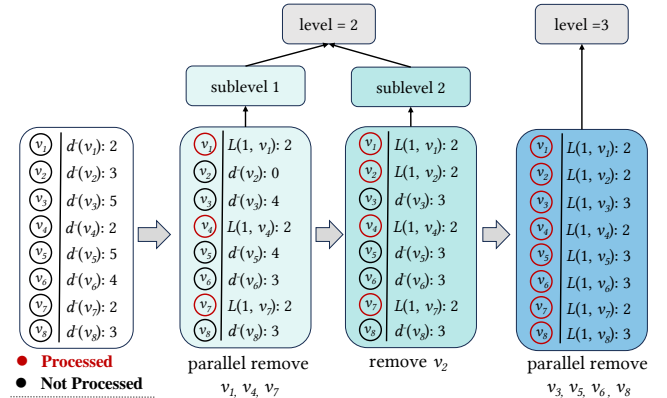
level = 2

level =3

sublevel 1

sublevel 2

| | |
|---|---|
| $v_1$ | $d^{\cdot}(v_1)$: 2 |
| $v_2$ | $d^{\cdot}(v_2)$: 3 |
| $v_3$ | $d^{\cdot}(v_3)$: 5 |
| $v_4$ | $d^{\cdot}(v_4)$: 2 |
| $v_5$ | $d^{\cdot}(v_5)$: 5 |
| $v_6$ | $d^{\cdot}(v_6)$: 4 |
| $v_7$ | $d^{\cdot}(v_7)$: 2 |
| $v_8$ | $d^{\cdot}(v_8)$: 3 |

| | |
|---|---|
| $v_1$ | $L(1, v_1)$: 2 |
| $v_2$ | $d^{\cdot}(v_2)$: 0 |
| $v_3$ | $d^{\cdot}(v_3)$: 4 |
| $v_4$ | $L(1, v_4)$: 2 |
| $v_5$ | $d^{\cdot}(v_5)$: 4 |
| $v_6$ | $d^{\cdot}(v_6)$: 3 |
| $v_7$ | $L(1, v_7)$: 2 |
| $v_8$ | $d^{\cdot}(v_8)$: 3 |

| | |
|---|---|
| $v_1$ | $L(1, v_1)$: 2 |
| $v_2$ | $L(1, v_2)$: 2 |
| $v_3$ | $d^{\cdot}(v_3)$: 3 |
| $v_4$ | $L(1, v_4)$: 2 |
| $v_5$ | $d^{\cdot}(v_5)$: 3 |
| $v_6$ | $d^{\cdot}(v_6)$: 3 |
| $v_7$ | $L(1, v_7)$: 2 |
| $v_8$ | $d^{\cdot}(v_8)$: 3 |

| | |
|---|---|
| $v_1$ | $L(1, v_1)$: 2 |
| $v_2$ | $L(1, v_2)$: 2 |
| $v_3$ | $L(1, v_3)$: 3 |
| $v_4$ | $L(1, v_4)$: 2 |
| $v_5$ | $L(1, v_5)$: 3 |
| $v_6$ | $L(1, v_6)$: 3 |
| $v_7$ | $L(1, v_7)$: 2 |
| $v_8$ | $L(1, v_8)$: 3 |

Processed
Not Processed

parallel remove $v_1, v_4, v_7$

remove $v_2$

parallel remove $v_3, v_5, v_6, v_8$